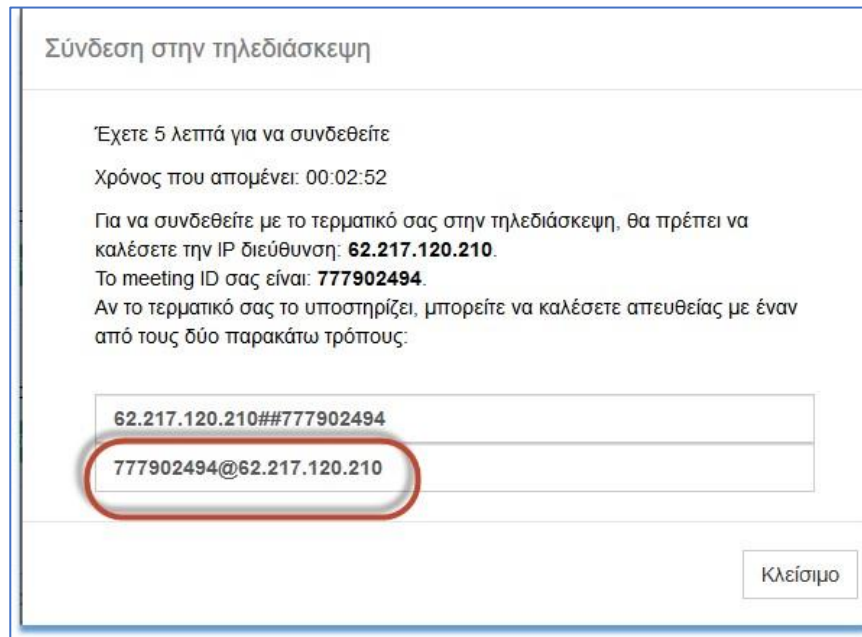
Σύνδεση στην τηλεδιάσκεψη

Έχετε 5 λεπτά για να συνδεθείτε

Χρόνος που απομένει: 00:02:52

Για να συνδεθείτε με το τερματικό σας στην τηλεδιάσκεψη, θα πρέπει να καλέσετε την IP διεύθυνση: **62.217.120.210**.
Το meeting ID σας είναι: **777902494**.
Αν το τερματικό σας το υποστηρίζει, μπορείτε να καλέσετε απευθείας με έναν από τους δύο παρακάτω τρόπους:

62.217.120.210##777902494

777902494@62.217.120.210

Κλείσιμο